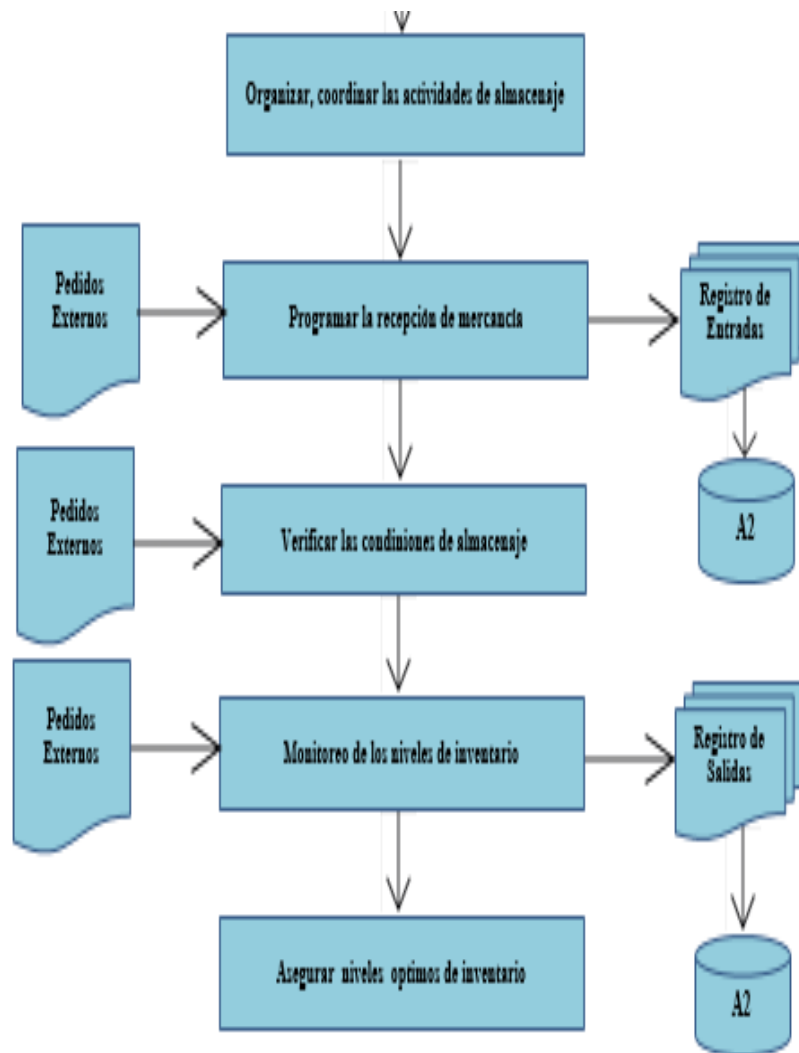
Organizar, coordinar las actividades de almacenaje

Pedidos Externos

Programar la recepción de mercancia

Registro de Entradas

A2

Pedidos Externos

Verificar las condiniones de almacenaje

Pedidos Externos

Monitoreo de los niveles de inventario

Registro de Salidas

Asegurar niveles optimos de inventario

A2